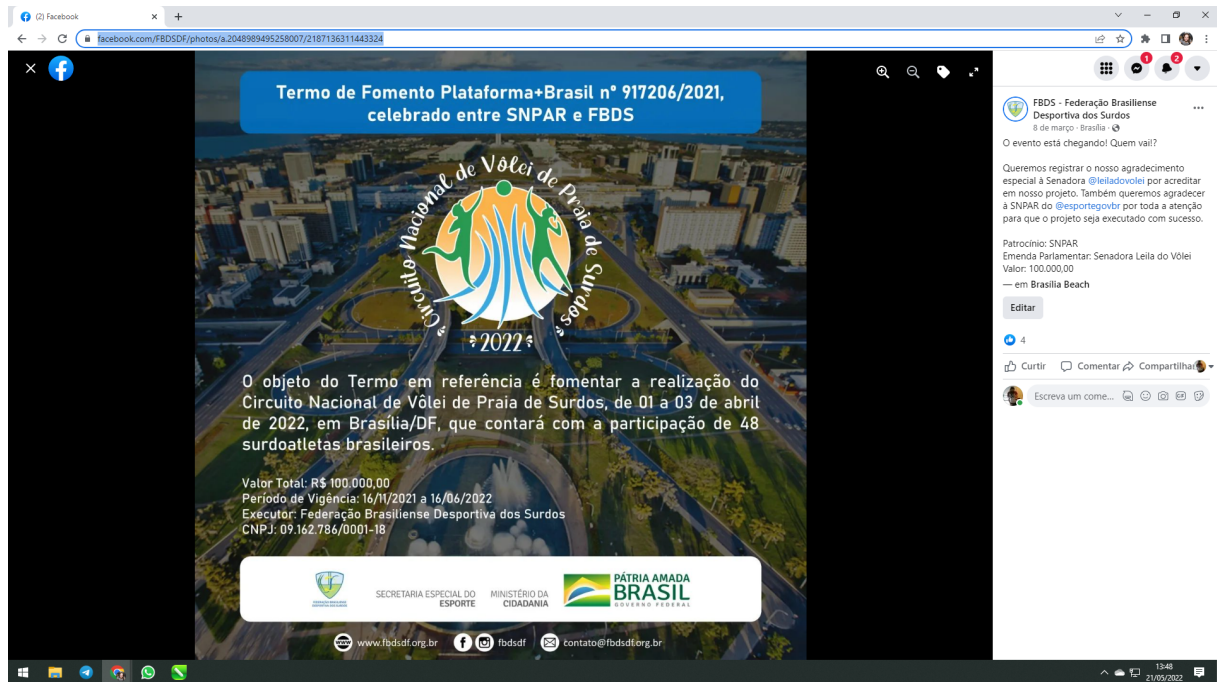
(2) Facebook

facebook.com/FBDSDF/photos/a.2048989495258007/2187136311443324

Termo de Fomento Plataforma+Brasil nº 917206/2021, celebrado entre SNPAR e FBDS

Circuito Nacional de Vôlei de Praia de Surdos

2022

O objeto do Termo em referência é fomentar a realização do Circuito Nacional de Vôlei de Praia de Surdos, de 01 a 03 de abril de 2022, em Brasília/DF, que contará com a participação de 48 surdoatletas brasileiros.

Valor Total: R$ 100.000,00
Período de Vigência: 16/11/2021 a 16/06/2022
Executor: Federação Brasiliense Desportiva dos Surdos
CNPJ: 09.162.786/0001-18

SECRETARIA ESPECIAL DO ESPORTE MINISTÉRIO DA CIDADANIA PÁTRIA AMADA BRASIL GOVERNO FEDERAL

www.fbdsdf.org.br fbdsdf contato@fbdsdf.org.br

FBDS - Federação Brasiliense Desportiva dos Surdos
8 de março · Brasília ·

O evento está chegando! Quem vai!?

Queremos registrar o nosso agradecimento especial à Senadora @leiladovolei por acreditar em nosso projeto. Também queremos agradecer à SNPAR do @esportegovbr por toda a atenção para que o projeto seja executado com sucesso.

Patrocínio: SNPAR
Emenda Parlamentar: Senadora Leila do Vôlei
Valor: 100.000,00
— em Brasília Beach

Editar

4

Curtir Comentar Compartilhar

Escreva um come...

13:48
21/05/2022